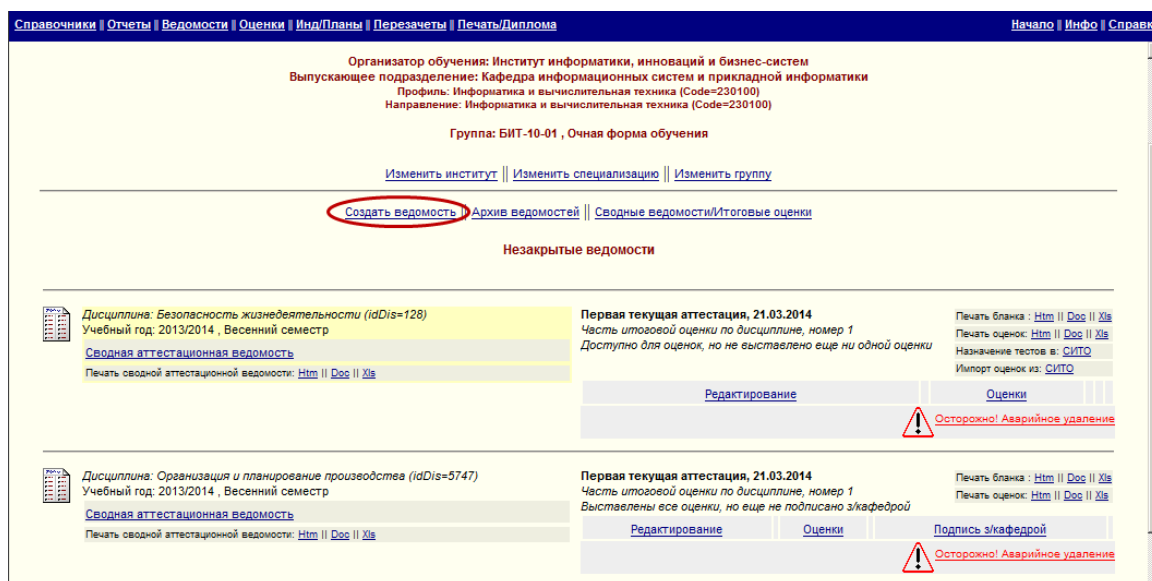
Справочники || Отчеты || Ведомости || Оценки || Инд/Планы || Перезачеты || Печать/Диплома

Начало || Инфо || Справк

Организатор обучения: Институт информатики, инноваций и бизнес-систем
Выпускающее подразделение: Кафедра информационных систем и прикладной информатики
Профиль: Информатика и вычислительная техника (Code=230100)
Направление: Информатика и вычислительная техника (Code=230100)

Группа: БИТ-10-01 , Очная форма обучения

Изменить институт || Изменить специализацию || Изменить группу

Создать ведомость || Архив ведомостей || Сводные ведомости/Итоговые оценки

Незакрытые ведомости

Дисциплина: Безопасность жизнедеятельности (idDis=128)
Учебный год: 2013/2014 , Весенний семестр
Сводная аттестационная ведомость
Печать сводной аттестационной ведомости: Htm || Doc || Xls

Первая текущая аттестация, 21.03.2014
Часть итоговой оценки по дисциплине, номер 1
Доступно для оценок, но не выставлено еще ни одной оценки

Печать бланка : Htm || Doc || Xls
Печать оценок: Htm || Doc || Xls
Назначение тестов в: СИТО
Импорт оценок из: СИТО

Редактирование
Оценки
Осторожно! Аварийное удаление

Дисциплина: Организация и планирование производства (idDis=5747)
Учебный год: 2013/2014 , Весенний семестр
Сводная аттестационная ведомость
Печать сводной аттестационной ведомости: Htm || Doc || Xls

Первая текущая аттестация, 21.03.2014
Часть итоговой оценки по дисциплине, номер 1
Выставлены все оценки, но еще не подписано з/кафедрой

Печать бланка : Htm || Doc || Xls
Печать оценок: Htm || Doc || Xls

Редактирование
Оценки
Подпись з/кафедрой
Осторожно! Аварийное удаление